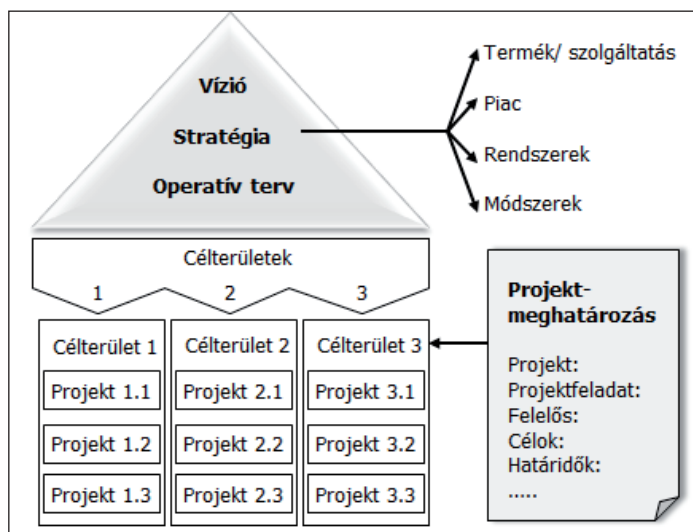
Vízió

Stratégia

Operatív terv

Termék/ szolgáltatás

Piac

Rendszerek

Módszerek

Célterületek

1

2

3

Célterület 1

Projekt 1.1

Projekt 1.2

Projekt 1.3

Célterület 2

Projekt 2.1

Projekt 2.2

Projekt 2.3

Célterület 3

Projekt 3.1

Projekt 3.2

Projekt 3.3

Projekt-meghatározás

Projekt:
Projektfeladat:
Felelős:
Célok:
Határidők:
.....